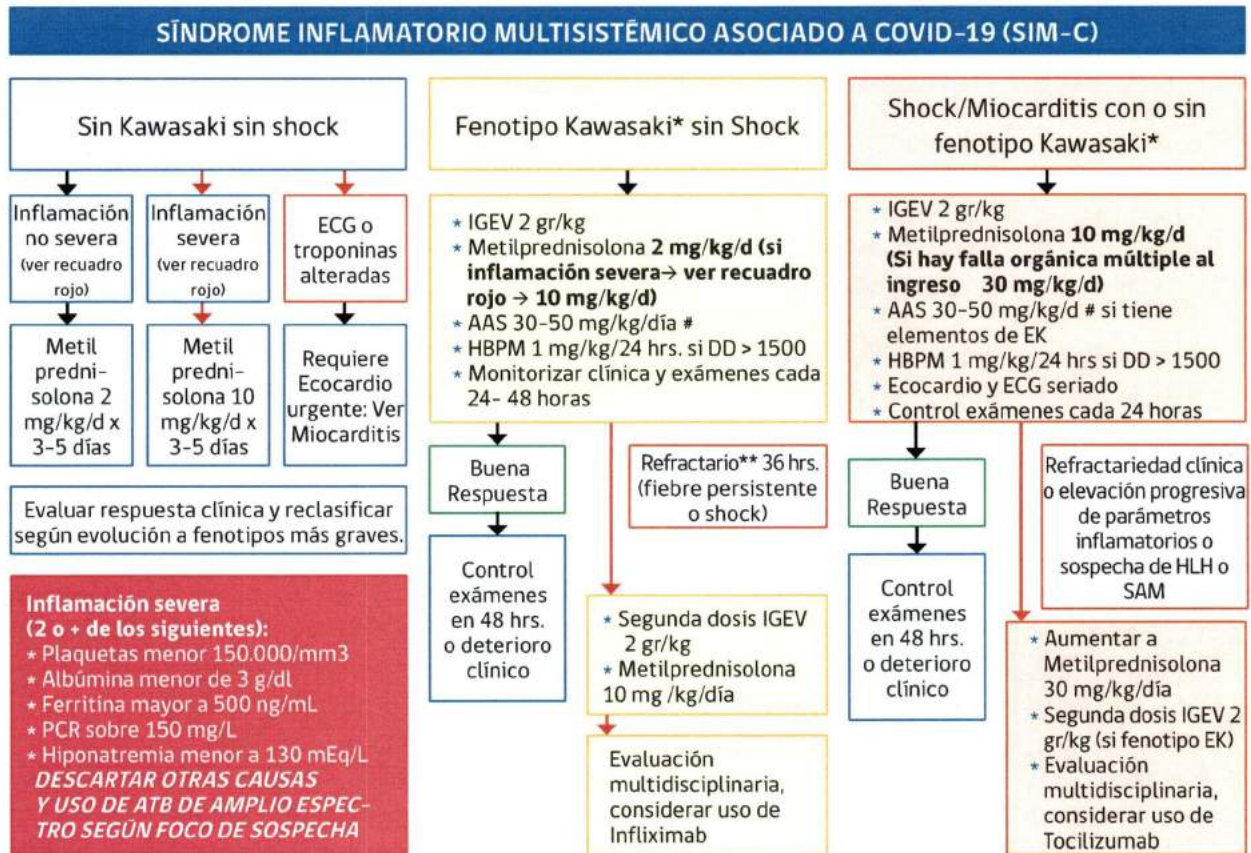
SÍNDROME INFLAMATORIO MULTISISTÉMICO ASOCIADO A COVID-19 (SIM-C)

Sin Kawasaki sin shock

Inflamación no severa (ver recuadro rojo)

Metil prednisolona 2 mg/kg/d x 3-5 días

Inflamación severa (ver recuadro rojo)

Metil prednisolona 10 mg/kg/d x 3-5 días

ECG o troponinas alteradas

Requiere Ecocardio urgente: Ver Miocarditis

Evaluar respuesta clínica y reclasificar según evolución a fenotipos más graves.

Inflamación severa
(2 o + de los siguientes):
* Plaquetas menor 150.000/mm3
* Albúmina menor de 3 g/dl
* Ferritina mayor a 500 ng/mL
* PCR sobre 150 mg/L
* Hiponatremia menor a 130 mEq/L
DESCARTAR OTRAS CAUSAS Y USO DE ATB DE AMPLIO ESPECTRO SEGÚN FOCO DE SOSPECHA

Fenotipo Kawasaki* sin Shock

* IGEV 2 gr/kg
* Metilprednisolona **2 mg/kg/d (si inflamación severa→ ver recuadro rojo → 10 mg/kg/d)**
* AAS 30-50 mg/kg/día #
* HBPM 1 mg/kg/24 hrs. si DD > 1500
* Monitorizar clínica y exámenes cada 24- 48 horas

Buena Respuesta

Control exámenes en 48 hrs. o deterioro clínico

Refractario** 36 hrs. (fiebre persistente o shock)

* Segunda dosis IGEV 2 gr/kg
* Metilprednisolona 10 mg /kg/día

Evaluación multidisciplinaria, considerar uso de Infliximab

Shock/Miocarditis con o sin fenotipo Kawasaki*

* IGEV 2 gr/kg
* Metilprednisolona **10 mg/kg/d (Si hay falla orgánica múltiple al ingreso 30 mg/kg/d)**
* AAS 30-50 mg/kg/d # si tiene elementos de EK
* HBPM 1 mg/kg/24 hrs si DD > 1500
* Ecocardio y ECG seriado
* Control exámenes cada 24 horas

Buena Respuesta

Control exámenes en 48 hrs. o deterioro clínico

Refractariedad clínica o elevación progresiva de parámetros inflamatorios o sospecha de HLH o SAM

* Aumentar a Metilprednisolona 30 mg/kg/día
* Segunda dosis IGEV 2 gr/kg (si fenotipo EK)
* Evaluación multidisciplinaria, considerar uso de Tocilizumab